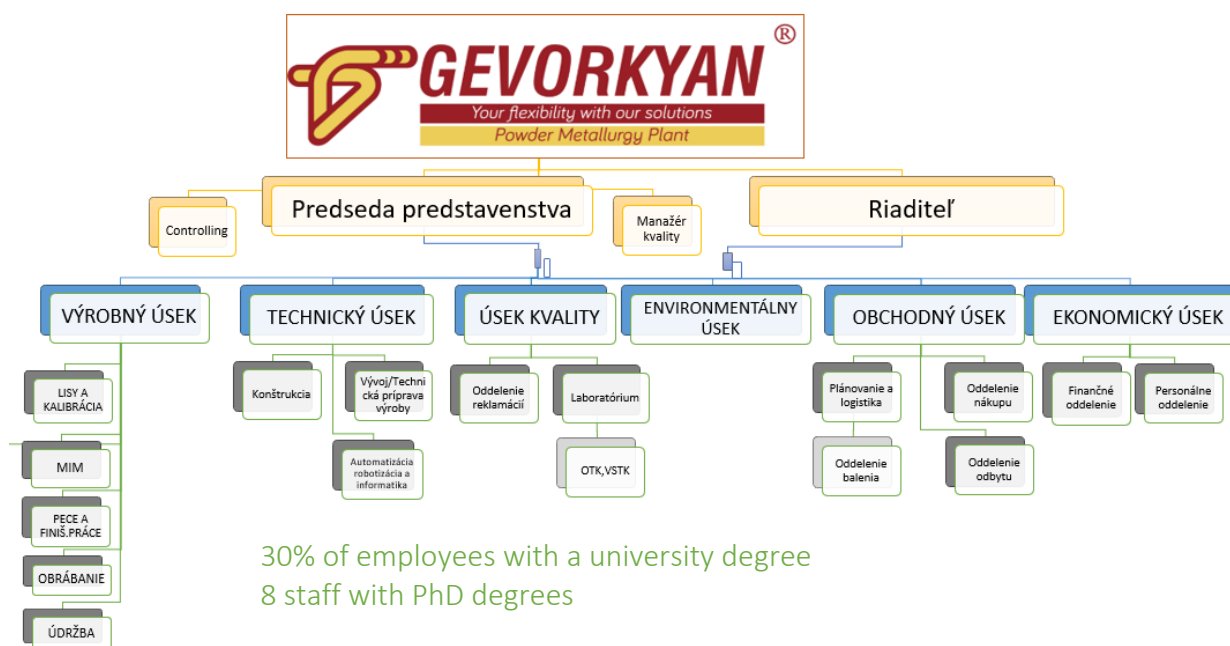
GEVORKYAN®
Your flexibility with our solutions
Powder Metallurgy Plant

Controlling
Predseda predstavenstva
Manažér kvality
Riaditeľ

VÝROBNÝ ÚSEK
LISY A KALIBRÁCIA
MIM
PECE A FINIŠ.PRÁCE
OBRÁBANIE
ÚDRŽBA

TECHNICKÝ ÚSEK
Konštrukcia
Vývoj/Technická príprava výroby
Automatizácia robotizácia a informatika

ÚSEK KVALITY
Oddelenie reklamácií
Laboratórium
OTK,VSTK

ENVIRONMENTÁLNY ÚSEK

OBCHODNÝ ÚSEK
Plánovanie a logistika
Oddelenie balenia
Oddelenie nákupu
Oddelenie odbytu

EKONOMICKÝ ÚSEK
Finančné oddelenie
Personálne oddelenie

30% of employees with a university degree
8 staff with PhD degrees